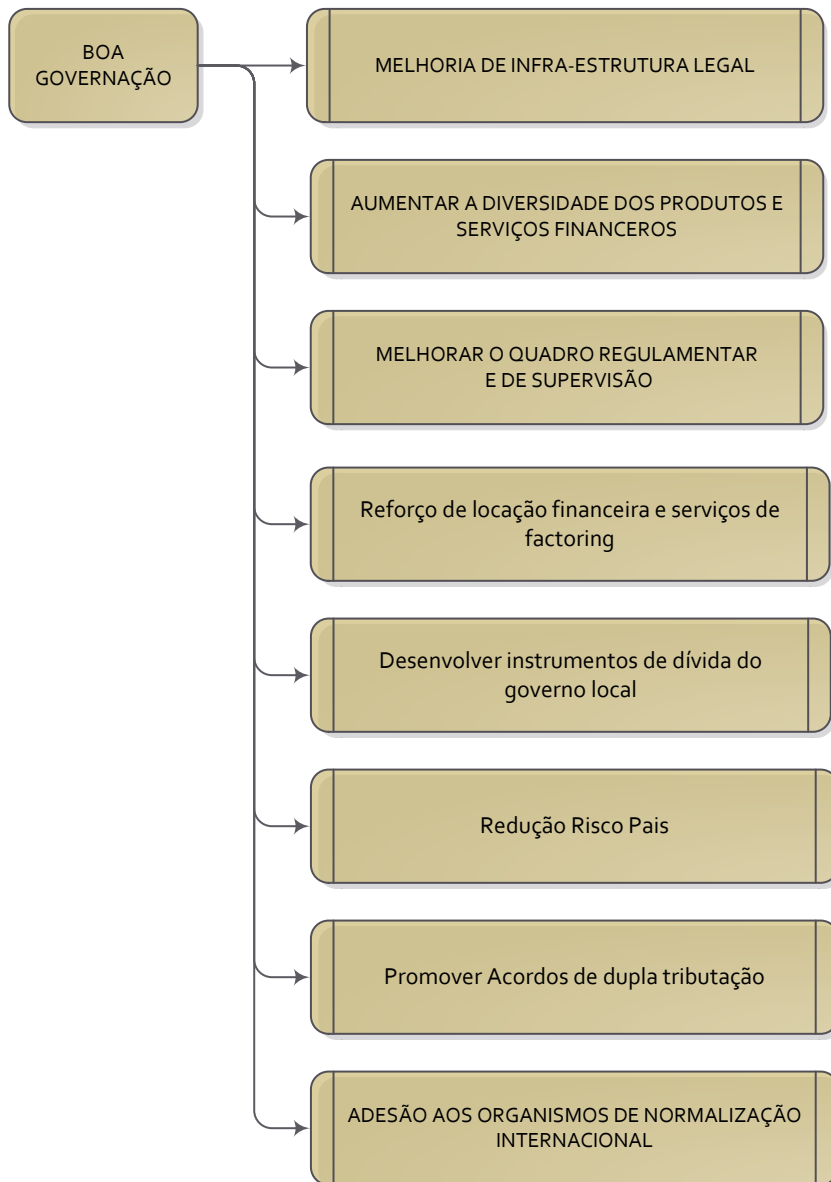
BOA GOVERNAÇÃO

MELHORIA DE INFRA-ESTRUTURA LEGAL

AUMENTAR A DIVERSIDADE DOS PRODUTOS E SERVIÇOS FINANCEROS

MELHORAR O QUADRO REGULAMENTAR E DE SUPERVISÃO

Reforço de locação financeira e serviços de factoring

Desenvolver instrumentos de dívida do governo local

Redução Risco Pais

Promover Acordos de dupla tributação

ADESÃO AOS ORGANISMOS DE NORMALIZAÇÃO INTERNACIONAL